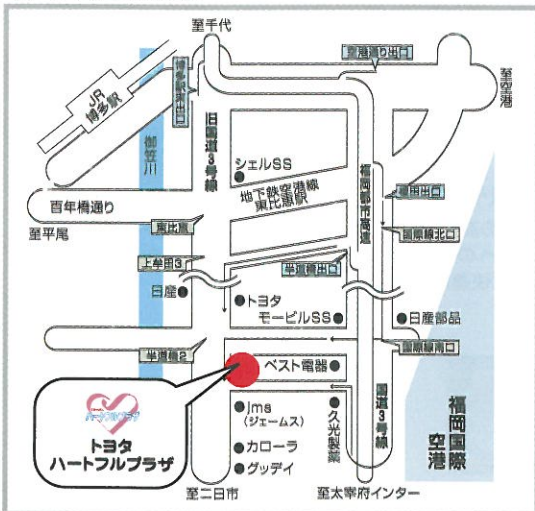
至千代

空港通り出口

至空港

JR博多駅

博多駅東出口

旧国道3号線

御笠川

シェルSS

地下鉄空港線 東比恵駅

福岡都市高速

榎田出口

百年橋通り

国際線北口

東比恵

至平尾

上牟田3

半道橋出口

日産

トヨタ モービルSS

日産部品

半道橋2

国際線南口

ベスト電器

jms (ジェームス)

カローラ

グッデイ

久光製薬

国道3号線

福岡国際空港

トヨタ ハートフルプラザ

至二日市

至太宰府インター